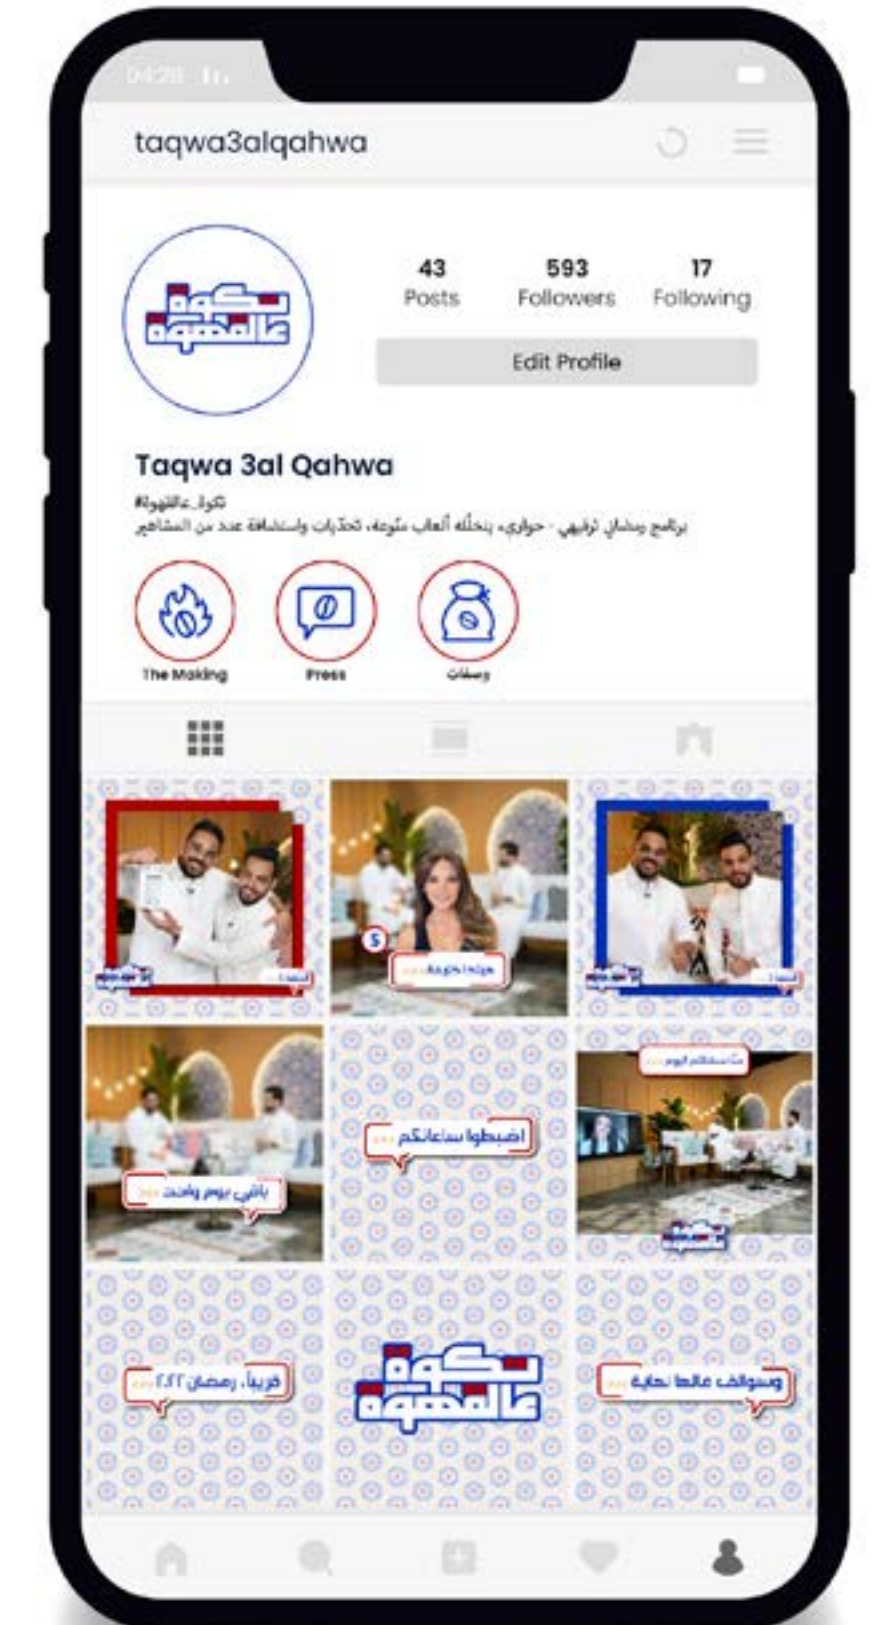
04:28

taqwa3alqahwa

تكوة عالقهوة

43
Posts

593
Followers

17
Following

Edit Profile

Taqwa 3al Qahwa

#تكوة_عالقهوة
برنامج رمضاني ترفيهي - حواري، يتخلله ألعاب متنوعة، تحديات واستضافة عدد من المشاهير

The Making

Press

وصفات

تكوة عالقهوة

هيفاء وهبي

تكوة عالقهوة

باقي يوم واحد

اضبطوا ساعاتكم

من استضافتنا اليوم

تكوة عالقهوة

قريباً، رمضان ٢٠٢٢

تكوة عالقهوة

وسوالف مالها نهاية